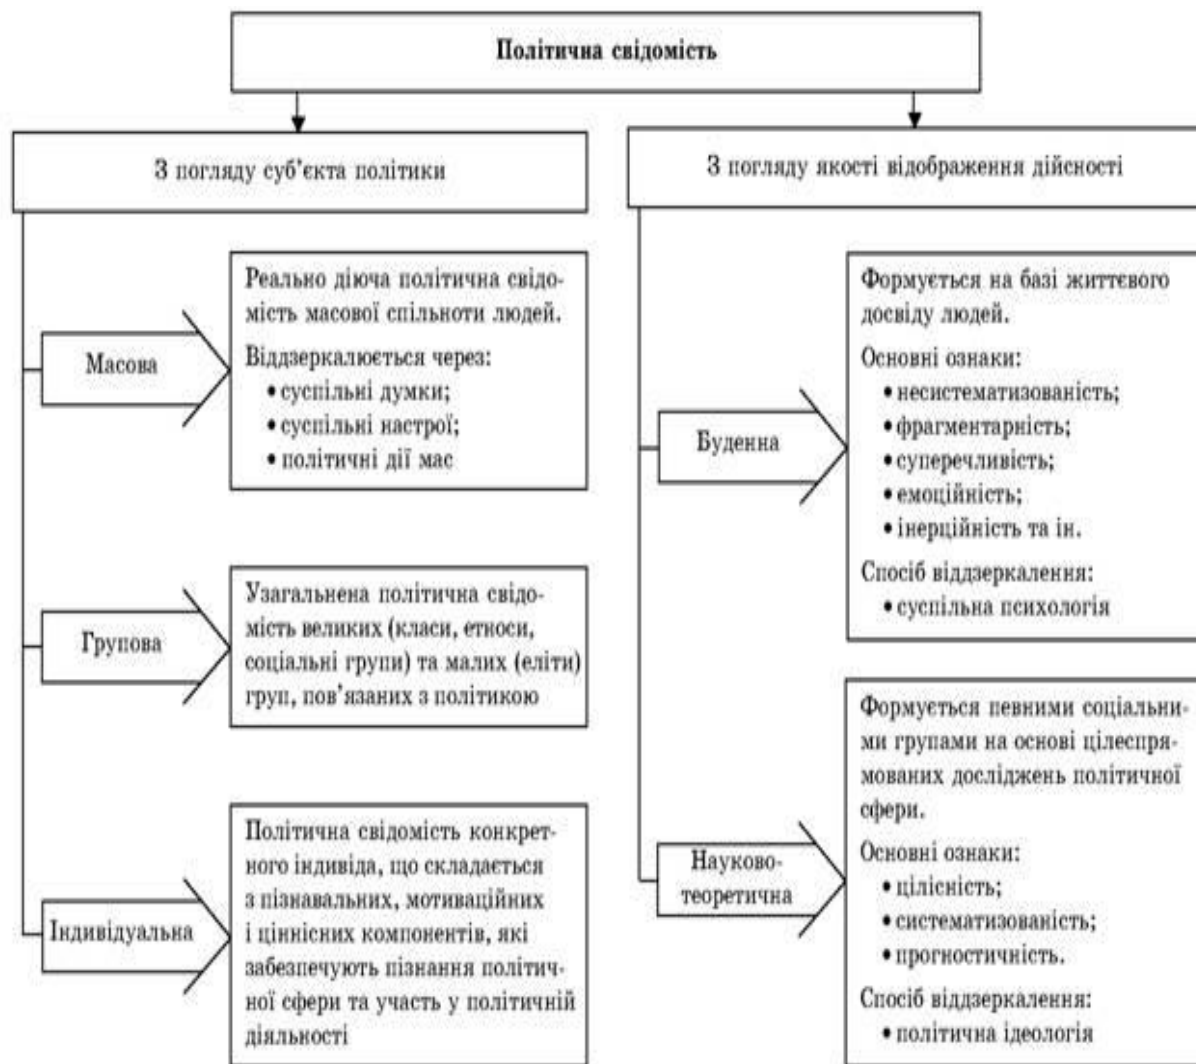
Політична свідомість

З погляду суб'єкта політики

Масова

Реально діюча політична свідомість масової спільноти людей.

Віддзеркалюється через:
• суспільні думки;
• суспільні настрої;
• політичні дії мас

Групова

Узагальнена політична свідомість великих (класи, етноси, соціальні групи) та малих (еліти) груп, пов'язаних з політикою

Індивідуальна

Політична свідомість конкретного індивіда, що складається з пізнавальних, мотиваційних і ціннісних компонентів, які забезпечують пізнання політичної сфери та участь у політичній діяльності

З погляду якості відображення дійсності

Буденна

Формується на базі життєвого досвіду людей.

Основні ознаки:
• несистематизованість;
• фрагментарність;
• суперечливість;
• емоційність;
• інерційність та ін.

Спосіб віддзеркалення:
• суспільна психологія

Науково-теоретична

Формується певними соціальними групами на основі цілеспрямованих досліджень політичної сфери.

Основні ознаки:
• цілісність;
• систематизованість;
• прогностичність.

Спосіб віддзеркалення:
• політична ідеологія